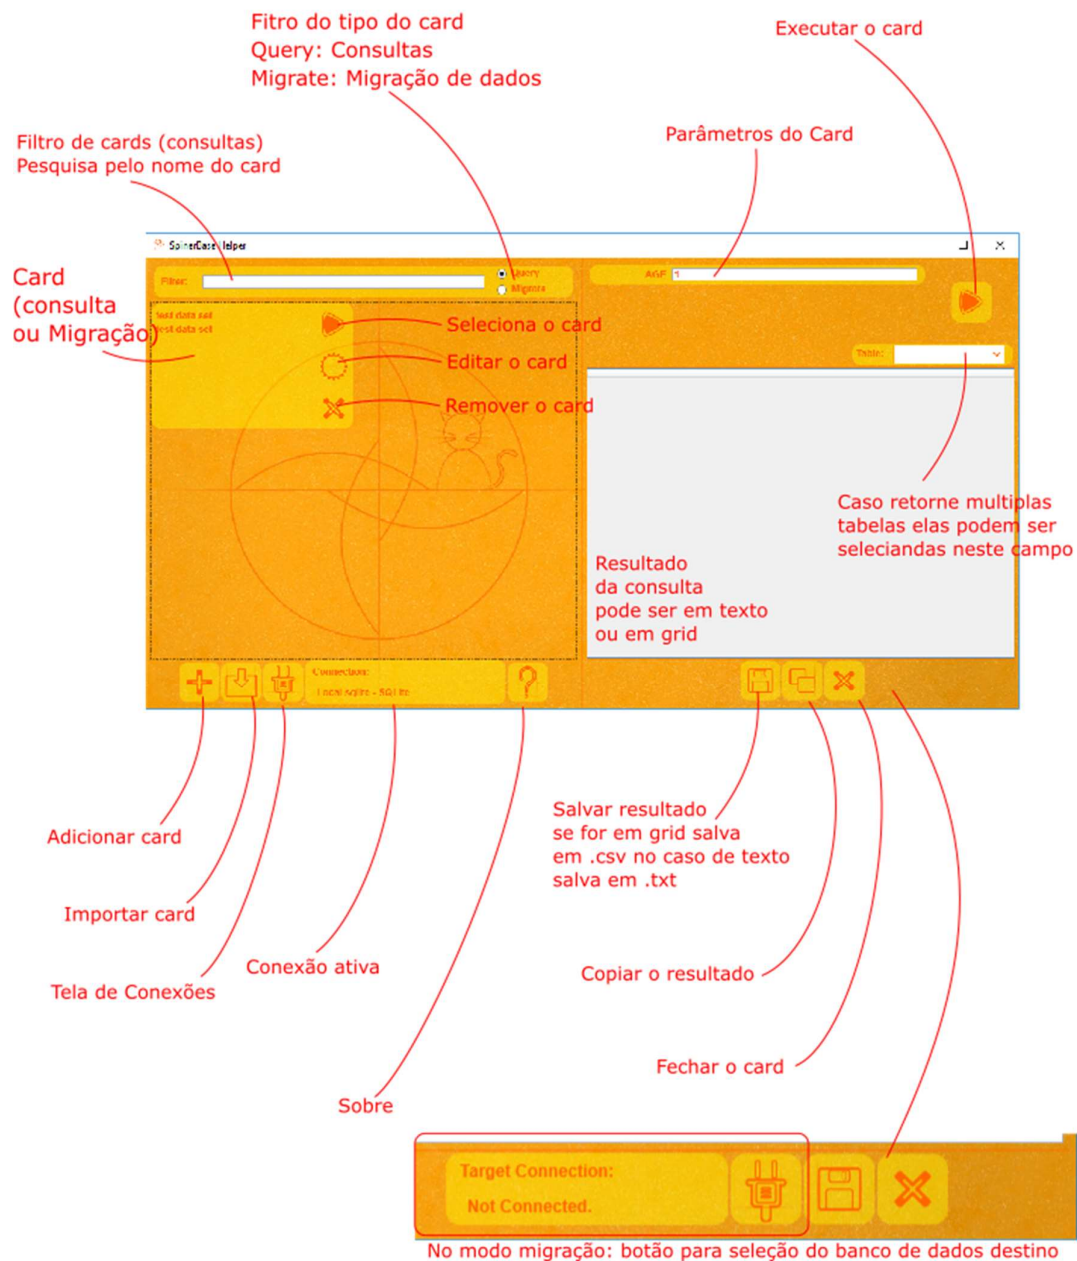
Fitro do tipo do card
Query: Consultas
Migrate: Migração de dados

Executar o card

Filtro de cards (consultas)
Pesquisa pelo nome do card

Parâmetros do Card

SpinerCaseHelper

Card (consulta ou Migração)

Filter:

Query
Migrate

AGF 1

test data sel
test data sel

Seleciona o card

Editar o card

Remover o card

Table:

Caso retorne multiplas tabelas elas podem ser seleciandas neste campo

Resultado da consulta pode ser em texto ou em grid

Connection:
Local sqlite - SQLite

Adicionar card

Importar card

Tela de Conexões

Conexão ativa

Sobre

Salvar resultado se for em grid salva em .csv no caso de texto salva em .txt

Copiar o resultado

Fechar o card

Target Connection:
Not Connected.

No modo migração: botão para seleção do banco de dados destino